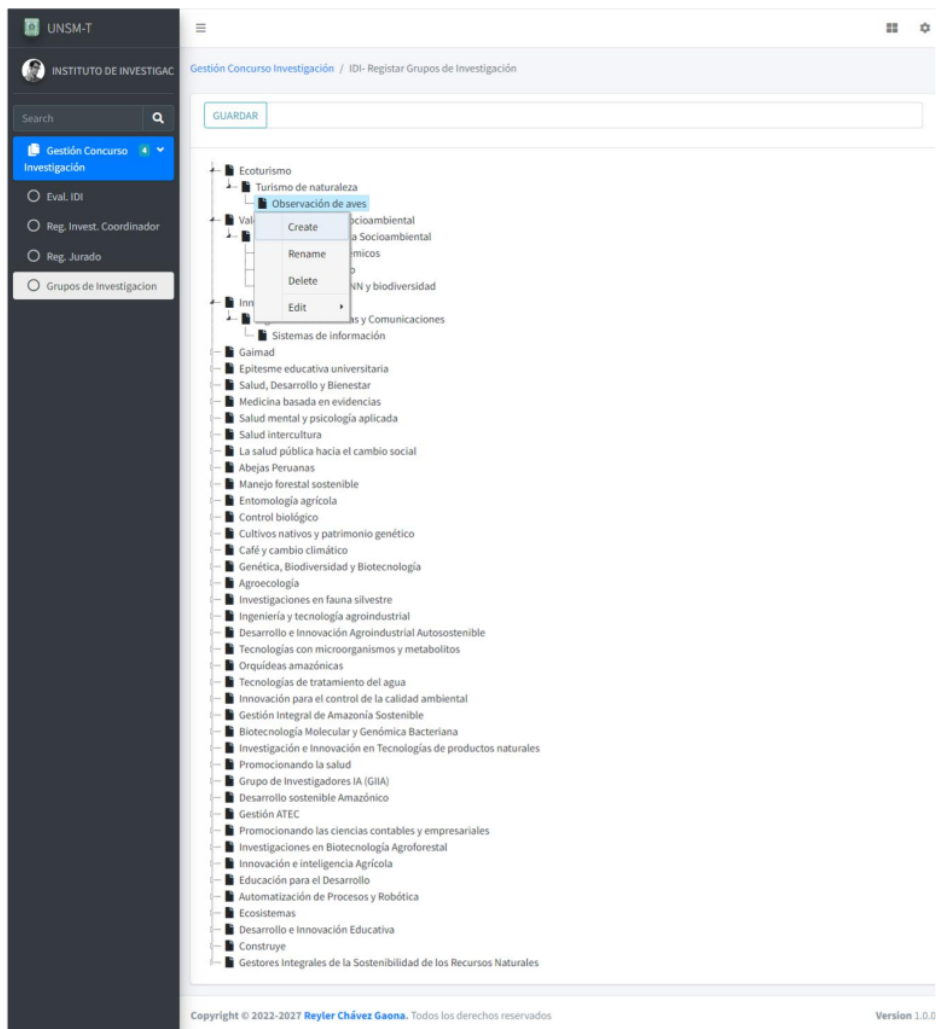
UNSM-T

INSTITUTO DE INVESTIGAC

Search

Gestión Concurso Investigación 4

Eval. IDI

Reg. Invest. Coordinador

Reg. Jurado

Grupos de Investigacion

Gestión Concurso Investigación / IDI- Registar Grupos de Investigación

GUARDAR

Ecoturismo
Turismo de naturaleza
Observación de aves
Val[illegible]ocioambiental
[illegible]a Socioambiental
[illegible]micos
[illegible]o
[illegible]NN y biodiversidad
Inn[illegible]
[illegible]s y Comunicaciones
Sistemas de información

Create
Rename
Delete
Edit

Gaimad
Epitesme educativa universitaria
Salud, Desarrollo y Bienestar
Medicina basada en evidencias
Salud mental y psicología aplicada
Salud intercultura
La salud pública hacia el cambio social
Abejas Peruanas
Manejo forestal sostenible
Entomología agrícola
Control biológico
Cultivos nativos y patrimonio genético
Café y cambio climático
Genética, Biodiversidad y Biotecnología
Agroecología
Investigaciones en fauna silvestre
Ingeniería y tecnología agroindustrial
Desarrollo e Innovación Agroindustrial Autosostenible
Tecnologías con microorganismos y metabolitos
Orquídeas amazónicas
Tecnologías de tratamiento del agua
Innovación para el control de la calidad ambiental
Gestión Integral de Amazonía Sostenible
Biotecnología Molecular y Genómica Bacteriana
Investigación e Innovación en Tecnologías de productos naturales
Promocionando la salud
Grupo de Investigadores IA (GIIA)
Desarrollo sostenible Amazónico
Gestión ATEC
Promocionando las ciencias contables y empresariales
Investigaciones en Biotecnología Agroforestal
Innovación e inteligencia Agrícola
Educación para el Desarrollo
Automatización de Procesos y Robótica
Ecosistemas
Desarrollo e Innovación Educativa
Construye
Gestores Integrales de la Sostenibilidad de los Recursos Naturales

Copyright © 2022-2027 Reyler Chávez Gaona. Todos los derechos reservados

Version 1.0.0